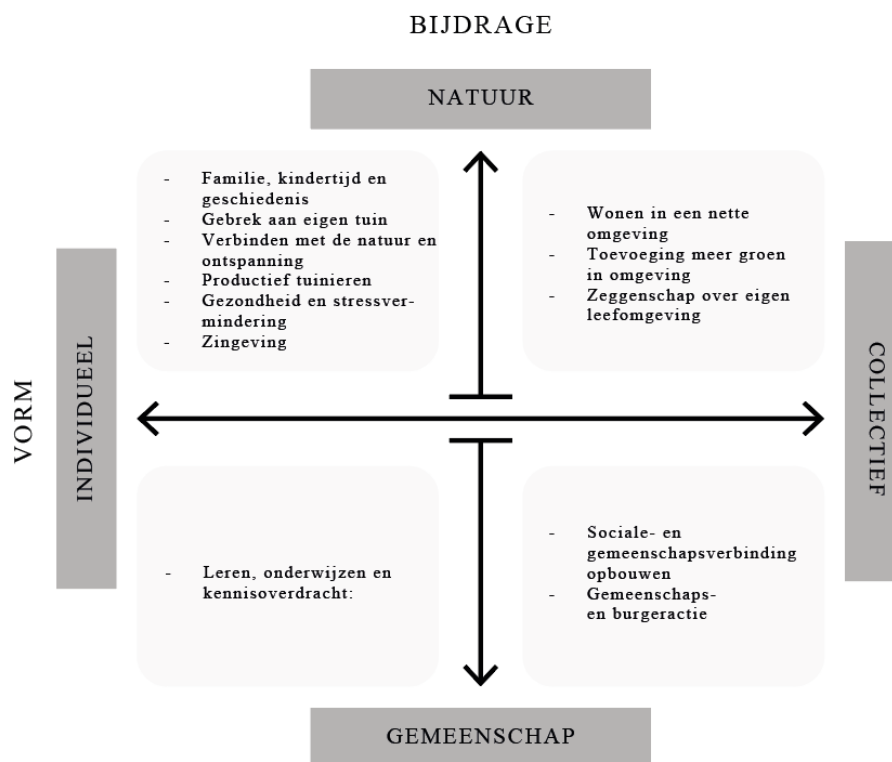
BIJDRAGE

NATUUR

- Familie, kindertijd en geschiedenis
- Gebrek aan eigen tuin
- Verbinden met de natuur en ontspanning
- Productief tuinieren
- Gezondheid en stressvermindering
- Zingeving

- Wonen in een nette omgeving
- Toevoeging meer groen in omgeving
- Zeggenschap over eigen leefomgeving

VORM

INDIVIDUEEL

COLLECTIEF

- Leren, onderwijzen en kennisoverdracht:

- Sociale- en gemeenschapsverbinding opbouwen
- Gemeenschaps- en burgeractie

GEMEENSCHAP